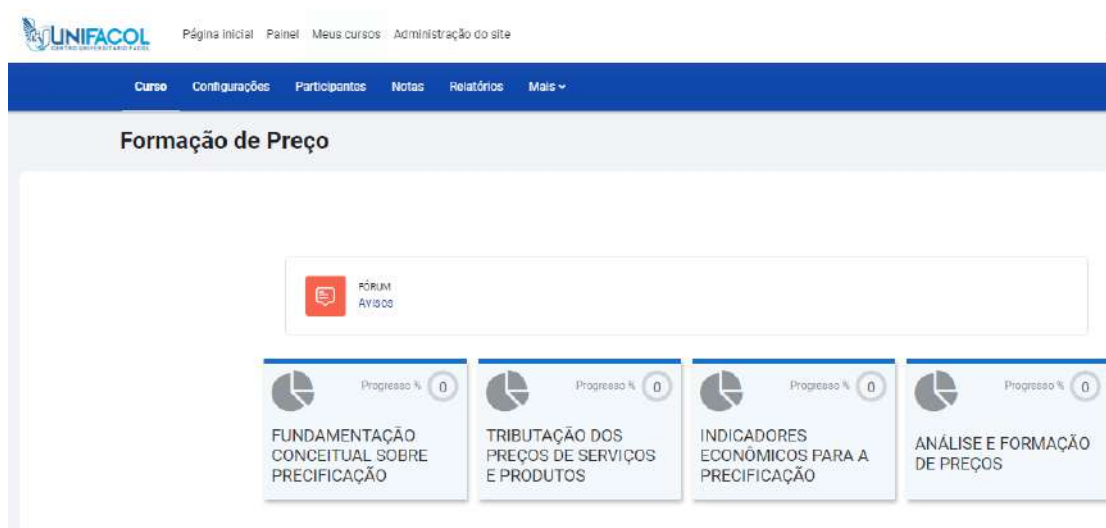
UNIFACOL
CENTRO UNIVERSITÁRIO FACOL

Página inicial Painel Meus cursos Administração do site

Curso Configurações Participantes Notas Relatórios Mais

Formação de Preço

FÓRUM
Avisos

Progresso % 0
FUNDAMENTAÇÃO CONCEITUAL SOBRE PRECIFICAÇÃO

Progresso % 0
TRIBUTAÇÃO DOS PREÇOS DE SERVIÇOS E PRODUTOS

Progresso % 0
INDICADORES ECONÔMICOS PARA A PRECIFICAÇÃO

Progresso % 0
ANÁLISE E FORMAÇÃO DE PREÇOS